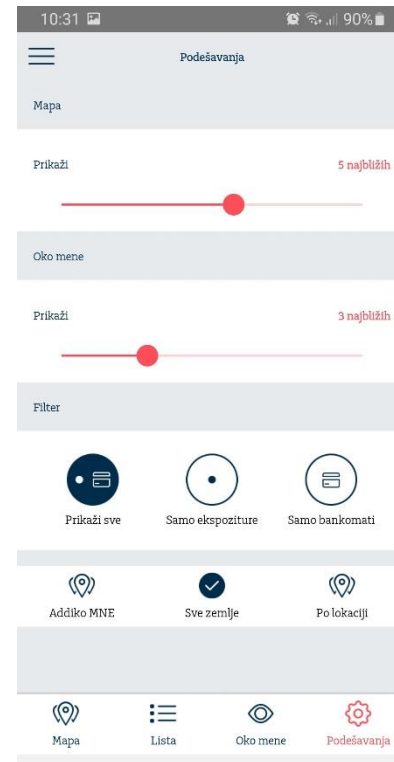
10:31
90%

Podešavanja

Mapa

Prikaži
5 najbližih

Oko mene

Prikaži
3 najbližih

Filter

Prikaži sve
Samo ekspoziture
Samo bankomati

Addiko MNE
Sve zemlje
Po lokaciji

Mapa
Lista
Oko mene
Podešavanja